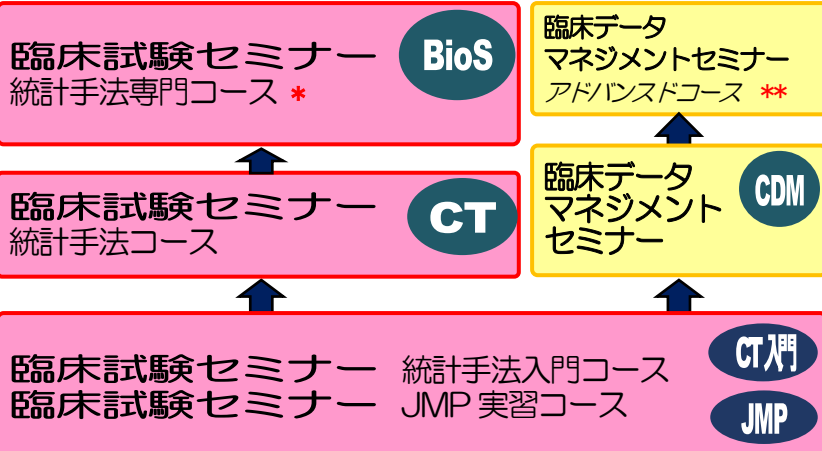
臨床試験セミナー
統計手法専門コース *

BioS

臨床データ
マネジメントセミナー
アドバンスドコース **

臨床試験セミナー
統計手法コース

CT

臨床データ
マネジメント
セミナー

CDM

臨床試験セミナー 統計手法入門コース
臨床試験セミナー JMP 実習コース

CT入門

JMP